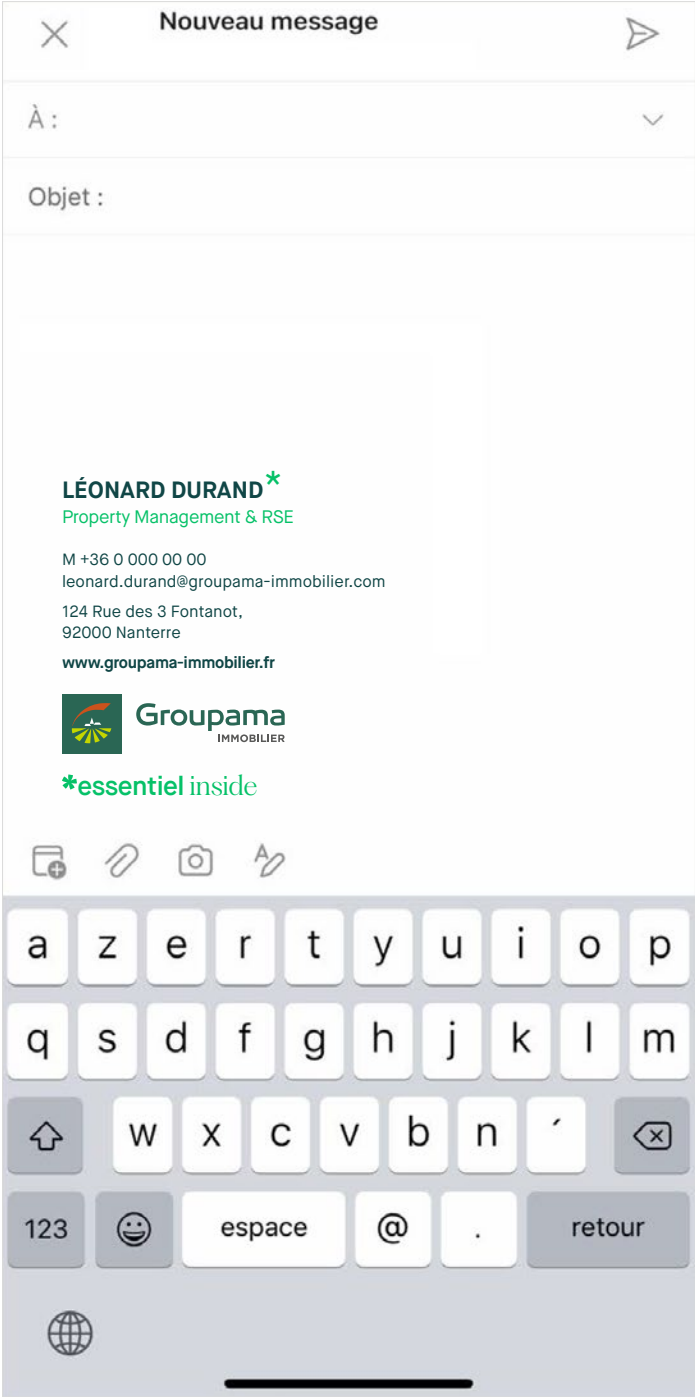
Nouveau message

À :

Objet :

LÉONARD DURAND*
Property Management & RSE

M +36 0 000 00 00
leonard.durand@groupama-immobilier.com

124 Rue des 3 Fontanot,
92000 Nanterre

www.groupama-immobilier.fr

Groupama
IMMOBILIER

*essentiel inside

a z e r t y u i o p
q s d f g h j k l m
w x c v b n ´
123 espace @ . retour